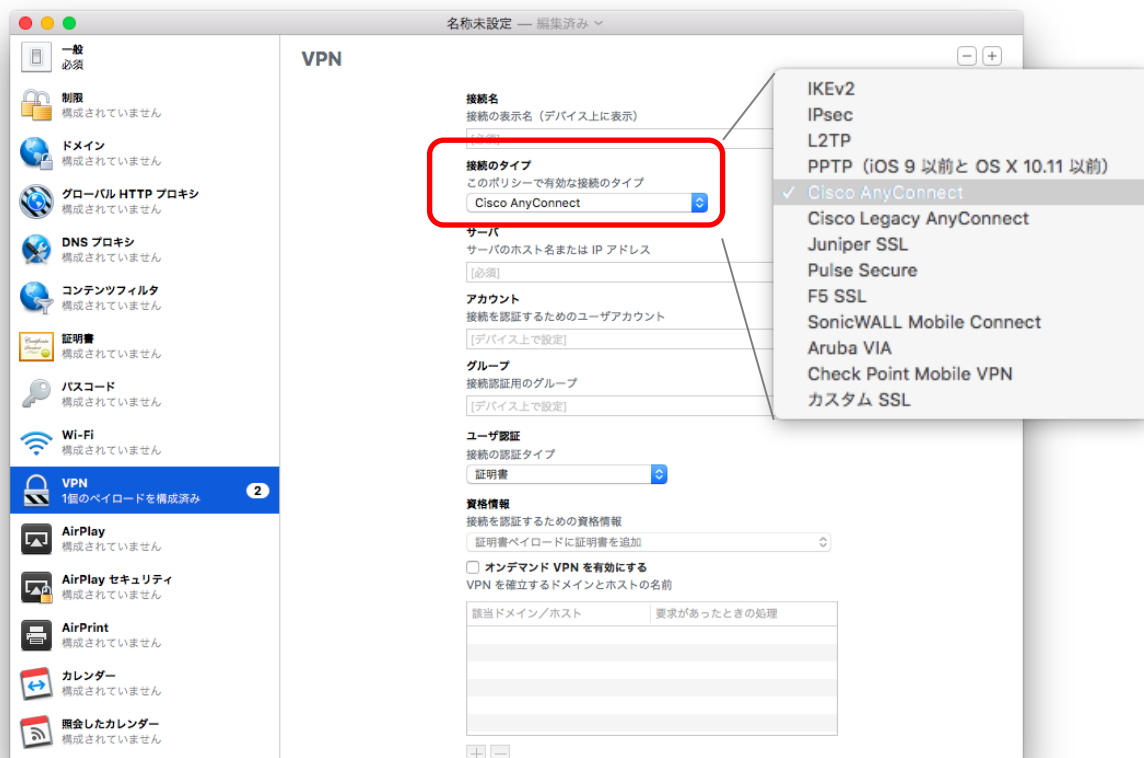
名称未設定 — 編集済み

一般
必須

制限
構成されていません

ドメイン
構成されていません

グローバル HTTP プロキシ
構成されていません

DNS プロキシ
構成されていません

コンテンツフィルタ
構成されていません

証明書
構成されていません

パスコード
構成されていません

Wi-Fi
構成されていません

VPN
1個のペイロードを構成済み
2

AirPlay
構成されていません

AirPlay セキュリティ
構成されていません

AirPrint
構成されていません

カレンダー
構成されていません

照会したカレンダー
構成されていません

VPN

− +

接続名
接続の表示名（デバイス上に表示）
[必須]

接続のタイプ
このポリシーで有効な接続のタイプ
Cisco AnyConnect

サーバ
サーバのホスト名または IP アドレス
[必須]

アカウント
接続を認証するためのユーザアカウント
[デバイス上で設定]

グループ
接続認証用のグループ
[デバイス上で設定]

ユーザ認証
接続の認証タイプ
証明書

資格情報
接続を認証するための資格情報
証明書ペイロードに証明書を追加

オンデマンド VPN を有効にする
VPN を確立するドメインとホストの名前

| 該当ドメイン／ホスト | 要求があったときの処理 |
|---|---|

+ −

IKEv2
IPsec
L2TP
PPTP（iOS 9 以前と OS X 10.11 以前）
✓ Cisco AnyConnect
Cisco Legacy AnyConnect
Juniper SSL
Pulse Secure
F5 SSL
SonicWALL Mobile Connect
Aruba VIA
Check Point Mobile VPN
カスタム SSL